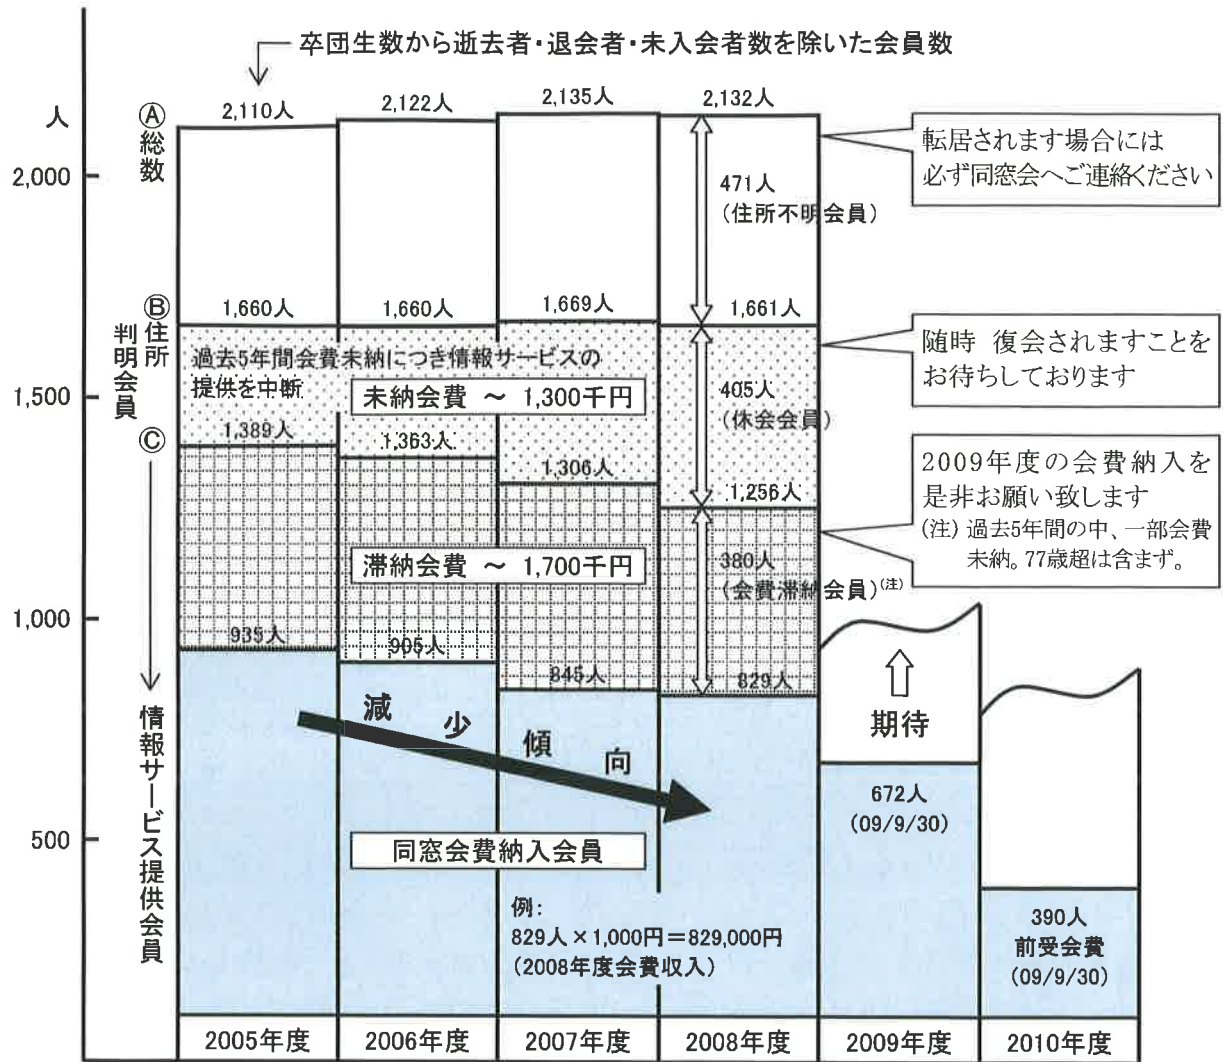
卒団生数から逝去者・退会者・未入会者数を除いた会員数

人

2,000

1,500

1,000

500

Ⓐ総数

Ⓑ住所判明会員

Ⓒ

情報サービス提供会員

2,110人
2,122人
2,135人
2,132人

471人
(住所不明会員)

転居されます場合には
必ず同窓会へご連絡ください

1,660人
1,660人
1,669人
1,661人

過去5年間会費未納につき情報サービスの提供を中断

未納会費 ~ 1,300千円

405人
(休会会員)

随時 復会されますことを
お待ちしております

1,389人
1,363人
1,306人
1,256人

2009年度の会費納入を
是非お願い致します
(注) 過去5年間の中、一部会費未納。77歳超は含まず。

滞納会費 ~ 1,700千円

380人
(会費滞納会員)$^{(注)}$

935人
905人
845人
829人

期待

減 少 傾 向

672人
(09/9/30)

同窓会費納入会員

例:
829人 × 1,000円 = 829,000円
(2008年度会費収入)

390人
前受会費
(09/9/30)

| 2005年度 | 2006年度 | 2007年度 | 2008年度 | 2009年度 | 2010年度 |
|---|---|---|---|---|---|